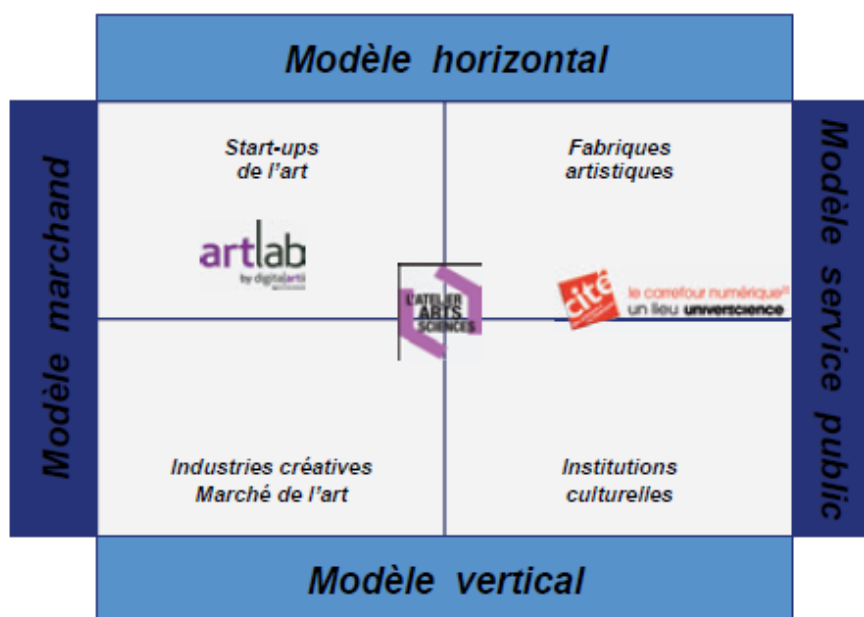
Modèle horizontal

Modèle marchand

Modèle service public

Start-ups de l'art

artlab by digitalarti

Fabriques artistiques

L'ATELIER ARTS SCIENCES

cité le carrefour numérique² un lieu universcience

Industries créatives Marché de l'art

Institutions culturelles

Modèle vertical